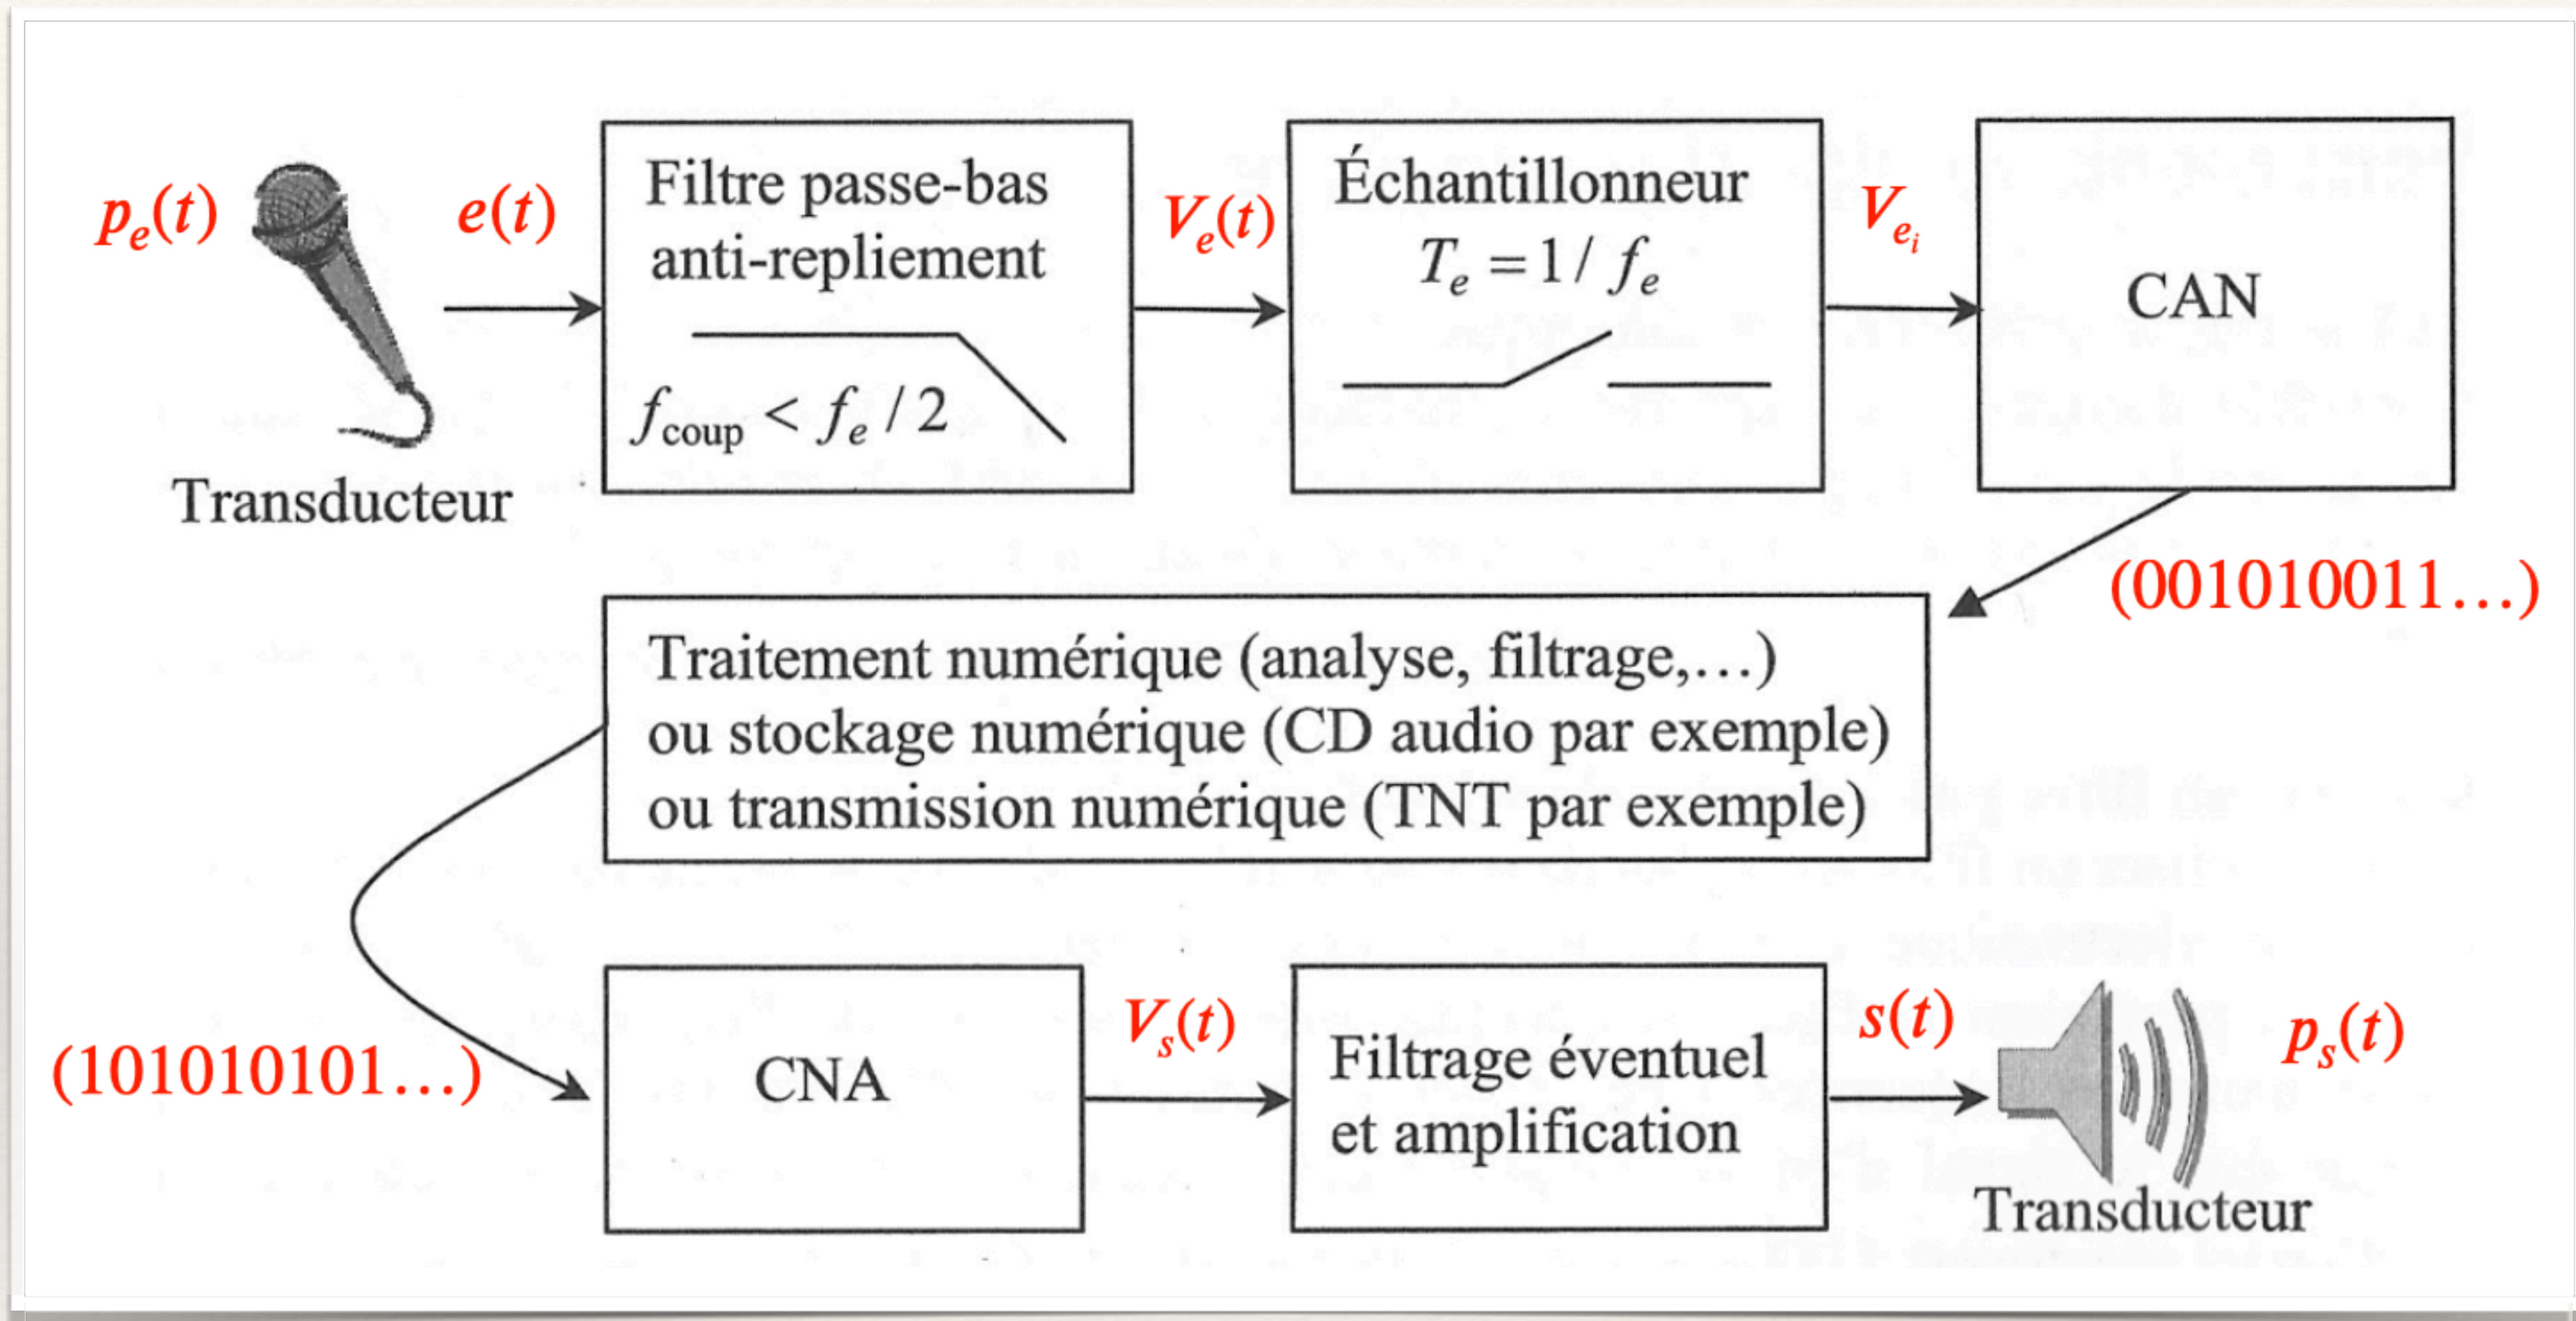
$p_e(t)$

Transducteur

$e(t)$

Filtre passe-bas anti-repliement

$f_{coup} < f_e / 2$

$V_e(t)$

Échantillonneur

$T_e = 1 / f_e$

$V_{e_i}$

CAN

(001010011…)

Traitement numérique (analyse, filtrage,…)
ou stockage numérique (CD audio par exemple)
ou transmission numérique (TNT par exemple)

(101010101…)

CNA

$V_s(t)$

Filtrage éventuel et amplification

$s(t)$

$p_s(t)$

Transducteur